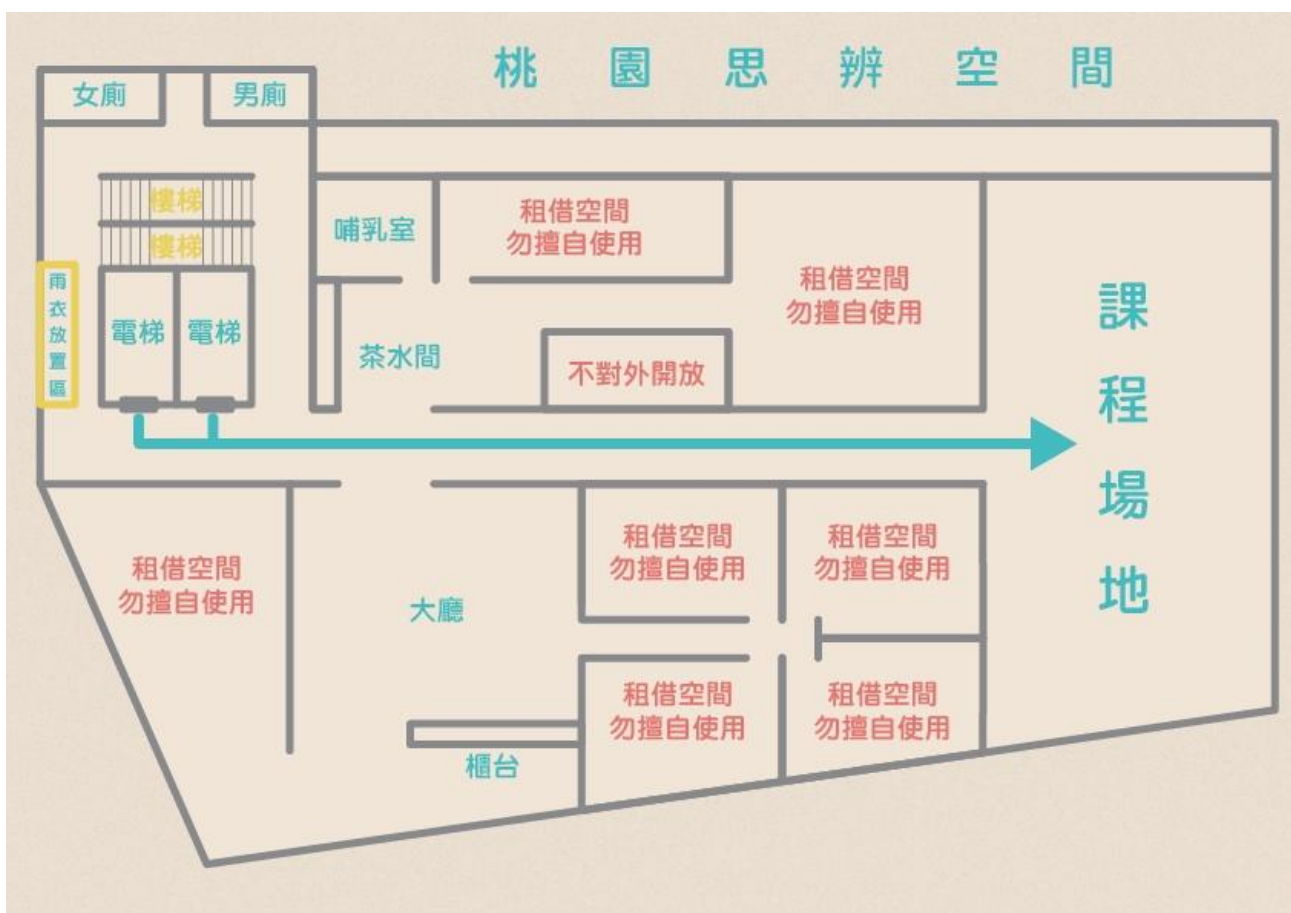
桃 園 思 辨 空 間

女廁

男廁

樓梯

樓梯

雨衣放置區

電梯

電梯

哺乳室

租借空間
勿擅自使用

租借空間
勿擅自使用

茶水間

不對外開放

課程場地

租借空間
勿擅自使用

大廳

租借空間
勿擅自使用

租借空間
勿擅自使用

租借空間
勿擅自使用

租借空間
勿擅自使用

櫃台